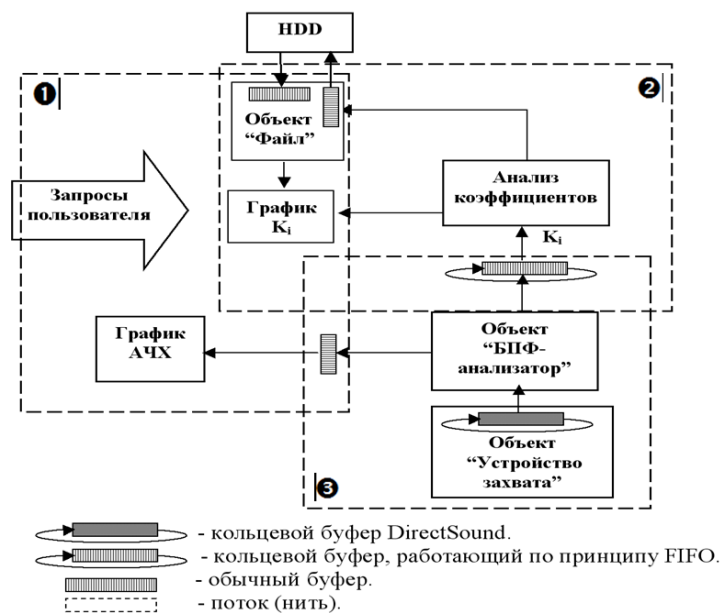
HDD

❶

❷

Объект "Файл"

Запросы пользователя

График $K_i$

Анализ коэффициентов

$K_i$

График АЧХ

Объект "БПФ-анализатор"

Объект "Устройство захвата"

❸

- кольцевой буфер DirectSound.

- кольцевой буфер, работающий по принципу FIFO.

- обычный буфер.

- поток (нить).